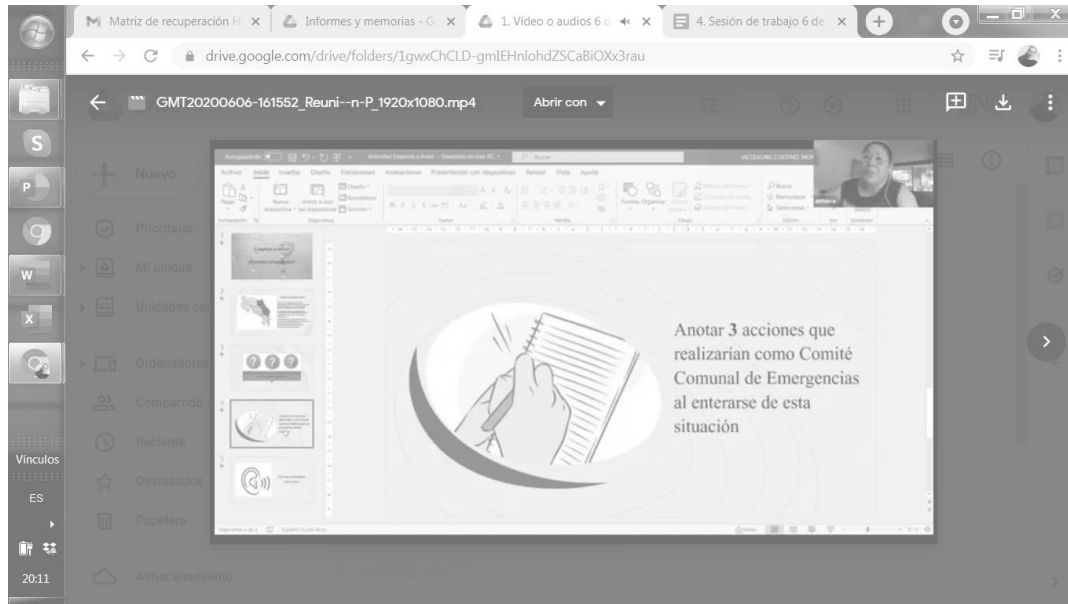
Matriz de recuperación H ×
Informes y memorias - G ×
1. Video o audios 6 d ×
4. Sesión de trabajo 6 de ×

drive.google.com/drive/folders/1gwxChCLD-gmIEHnlohdZSCaBiOXx3rau

GMT20200606-161552_Reuni--n-P_1920x1080.mp4

Abrir con

Nuevo
Prioritario
Mi unidad
Unidades com
Ordenadores
Compartido
Reciente
Destacados
Papelera
Almacenamiento

Archivo Inicio Insertar Diseño Transiciones Animaciones Presentación con diapositivas Revisar Vista Ayuda

Anotar **3** acciones que realizarían como Comité Comunal de Emergencias al enterarse de esta situación

Vínculos
ES
20:11